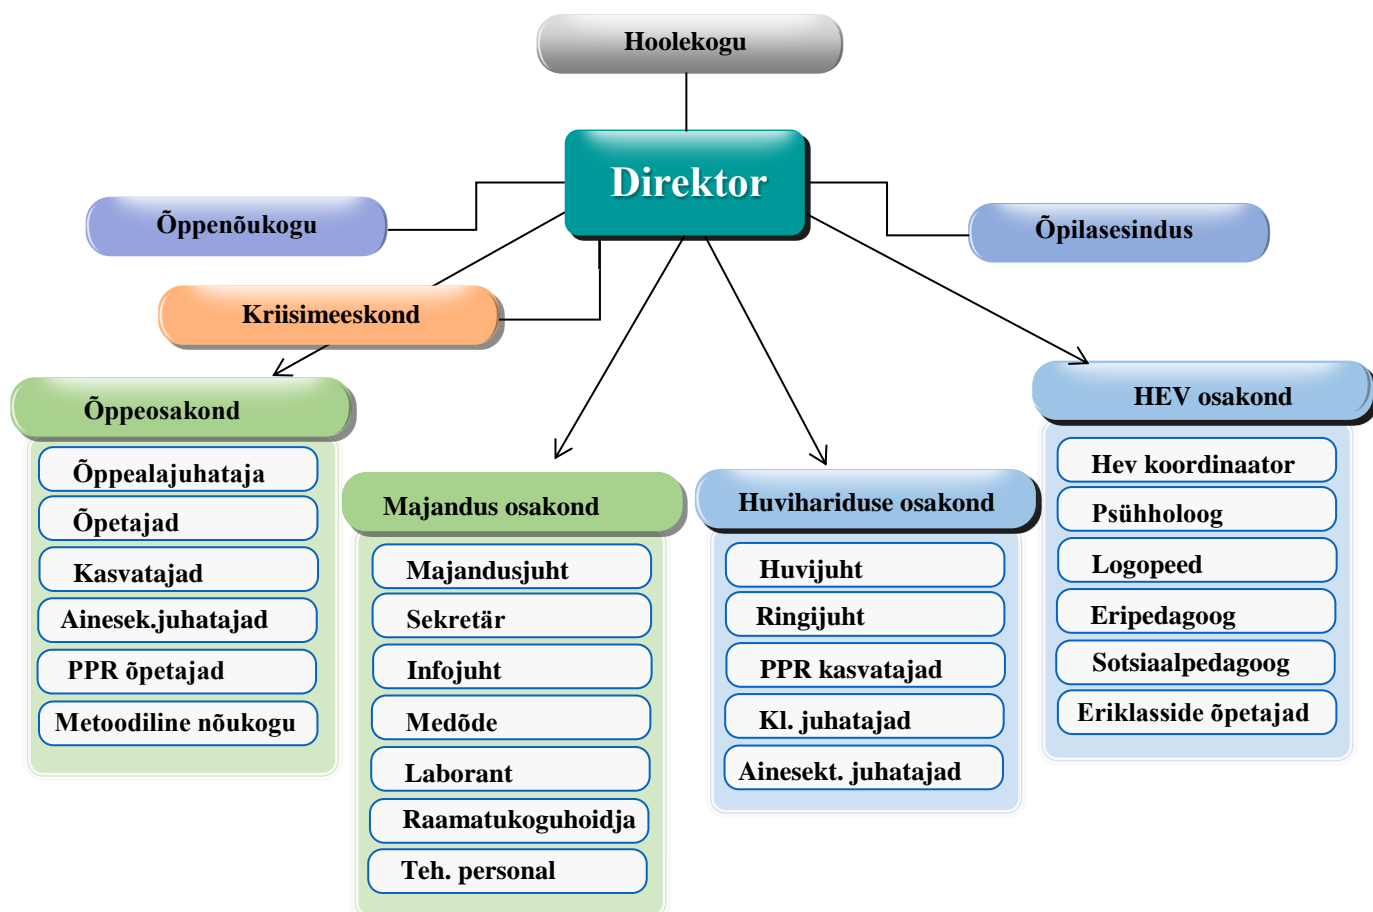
Hoolekogu

Direktor

Õppenõukogu

Õpilasesindus

Kriisimeeskond

Õppeosakond

Õppealajuhataja

Õpetajad

Kasvatajad

Ainesek.juhatajad

PPR õpetajad

Metoodiline nõukogu

Majandus osakond

Majandusjuht

Sekretär

Infojuht

Medõde

Laborant

Raamatukoguhoidja

Teh. personal

Huvihariduse osakond

Huvijuht

Ringijuht

PPR kasvatajad

Kl. juhatajad

Ainesekt. juhatajad

HEV osakond

Hev koordinaator

Psühholoog

Logopeed

Eripedagoog

Sotsiaalpedagoog

Eriklasside õpetajad